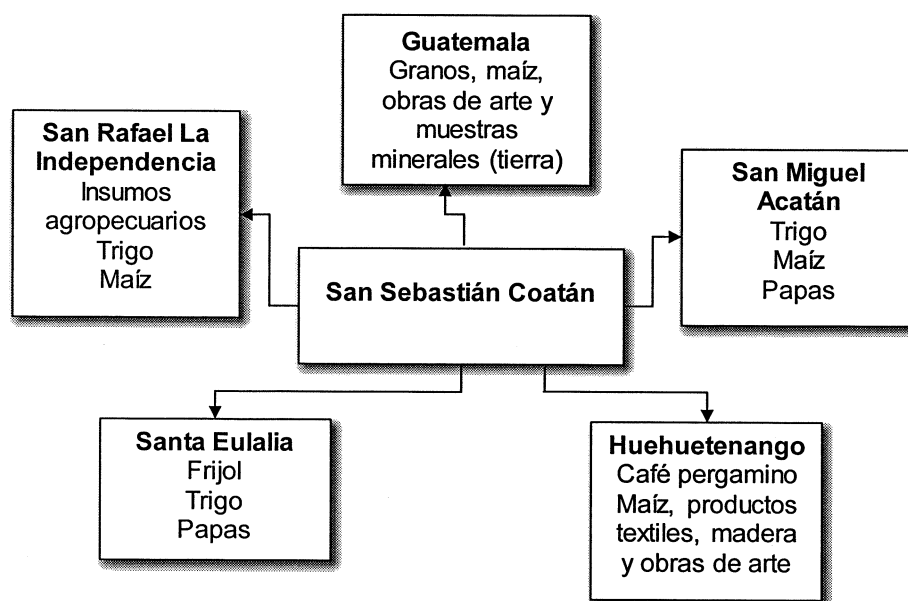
Guatemala
Granos, maíz, obras de arte y muestras minerales (tierra)

San Rafael La Independencia
Insumos agropecuarios
Trigo
Maíz

San Sebastián Coatán

San Miguel Acatán
Trigo
Maíz
Papas

Santa Eulalia
Frijol
Trigo
Papas

Huehuetenango
Café pergamino
Maíz, productos textiles, madera y obras de arte